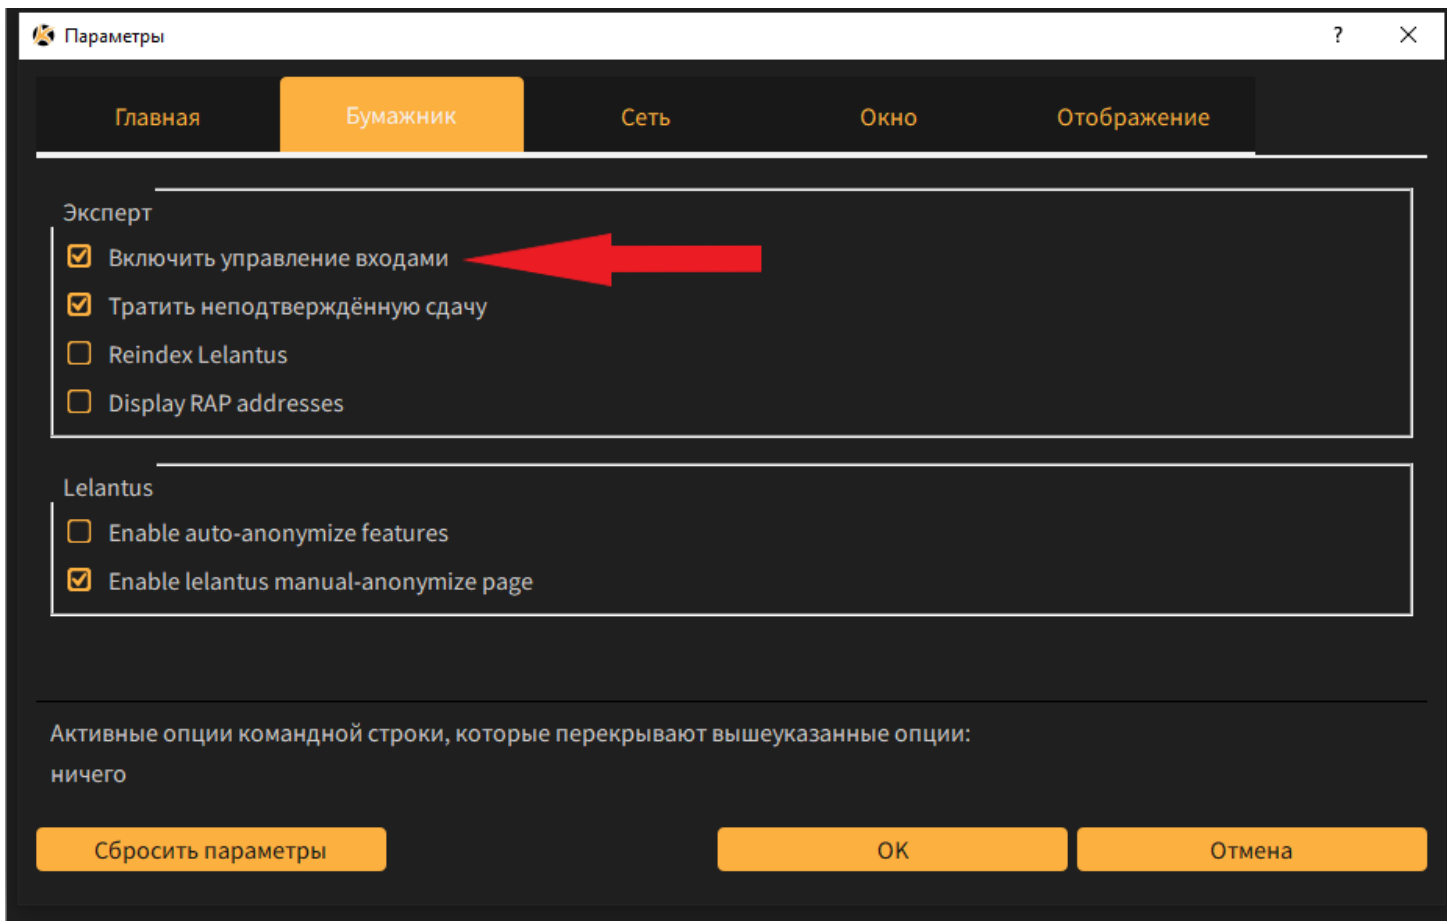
Параметры ? ×

Главная Бумажник Сеть Окно Отображение

Эксперт
Включить управление входами
Тратить неподтверждённую сдачу
Reindex Lelantus
Display RAP addresses

Lelantus
Enable auto-anonymize features
Enable lelantus manual-anonymize page

Активные опции командной строки, которые перекрывают вышеуказанные опции:
ничего

Сбросить параметры OK Отмена